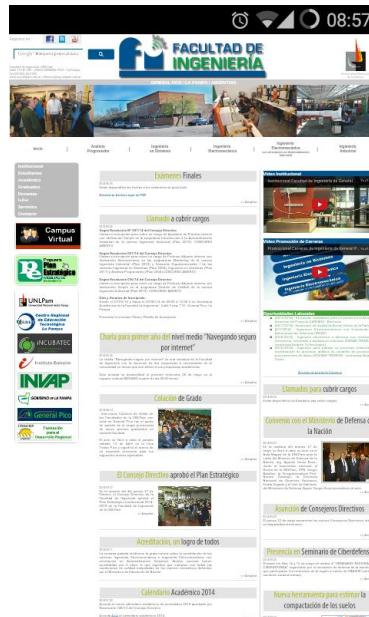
08:57

FACULTAD DE INGENIERÍA

GENERAL PICO | LA PAMPA | ARGENTINA

Inicio
Análisis Programado
Ingeniería en Sistemas
Ingeniería Electromecánica
Ingeniería Electromecánica con orientación en Automatización Industrial
Ingeniería Industrial

Institucional
Estudiantes
Académico
Graduados
Docentes
Extensión
Becas
Servicios
Contactar

Campus Virtual

Plan Estratégico

UNLPam

INCUBATEC

Instituto Balseiro

INVAP

General Pico

Exámenes Finales

Llamado a cubrir cargos

Charla para primer año del nivel medio "Navegando seguro por internet"

Colación de Grado

El Consejo Directivo aprobó el Plan Estratégico

Acreditación, un logro de todos

Calendario Académico 2014

Video Institucional

Video Promoción de Carreras

Oportunidades Laborales

Llamados para cubrir cargos

Convenio con el Ministerio de Defensa de la Nación

Asunción de Consejeros Directivos

Presencia en Seminario de Ciberdefensa

Nueva herramienta para estimar la compactación de los suelos